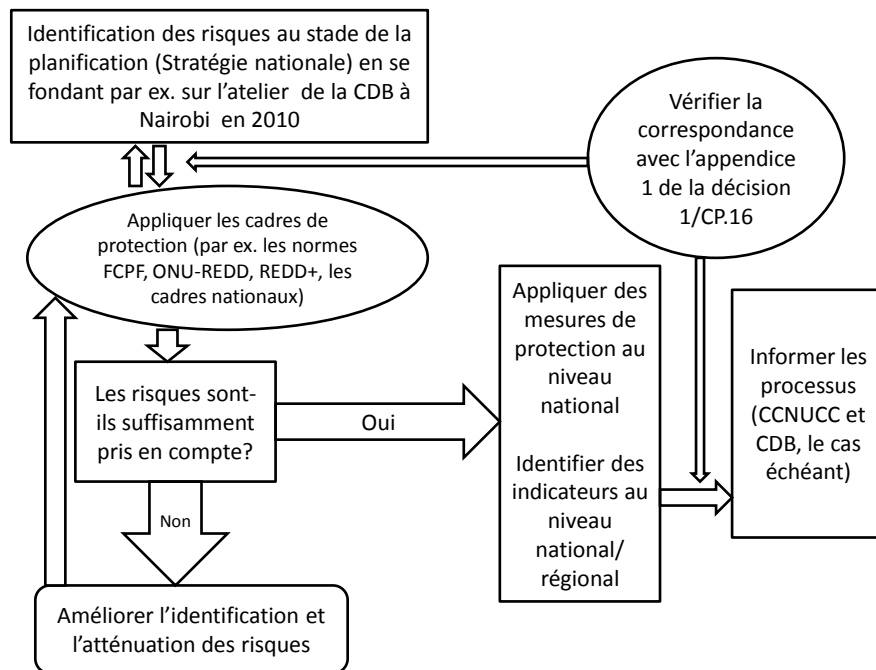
Identification des risques au stade de la planification (Stratégie nationale) en se fondant par ex. sur l'atelier de la CDB à Nairobi en 2010

Vérifier la correspondance avec l'appendice 1 de la décision 1/CP.16

Appliquer les cadres de protection (par ex. les normes FCPF, ONU-REDD, REDD+, les cadres nationaux)

Appliquer des mesures de protection au niveau national

Identifier des indicateurs au niveau national/ régional

Informer les processus (CCNUCC et CDB, le cas échéant)

Les risques sont-ils suffisamment pris en compte?

Oui

Non

Améliorer l'identification et l'atténuation des risques